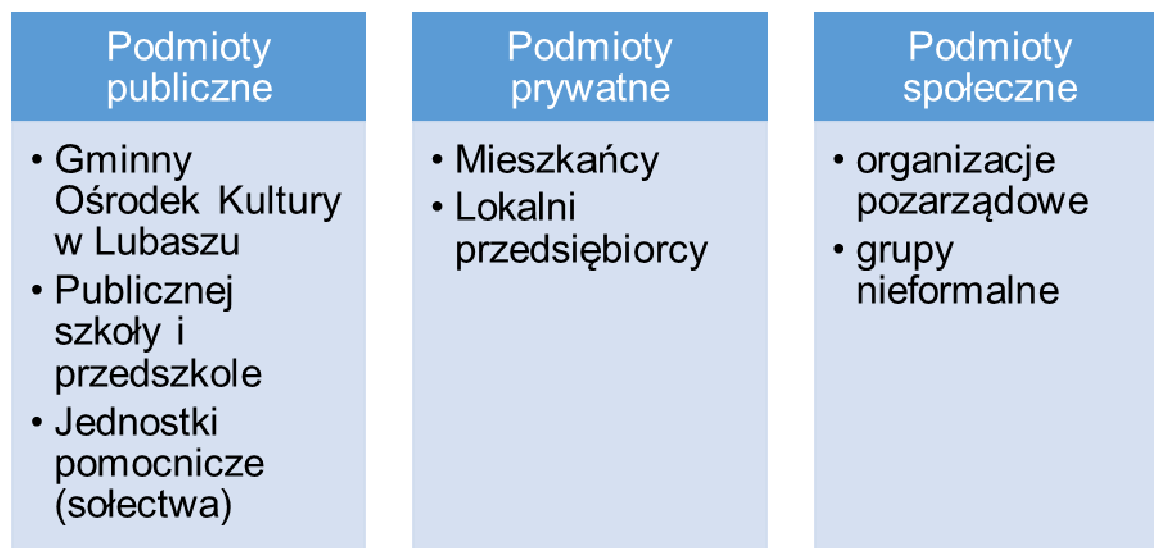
Podmioty publiczne

• Gminny Ośrodek Kultury w Lubaszu
• Publicznej szkoły i przedszkole
• Jednostki pomocnicze (sołectwa)

Podmioty prywatne

• Mieszkańcy
• Lokalni przedsiębiorcy

Podmioty społeczne

• organizacje pozarządowe
• grupy nieformalne